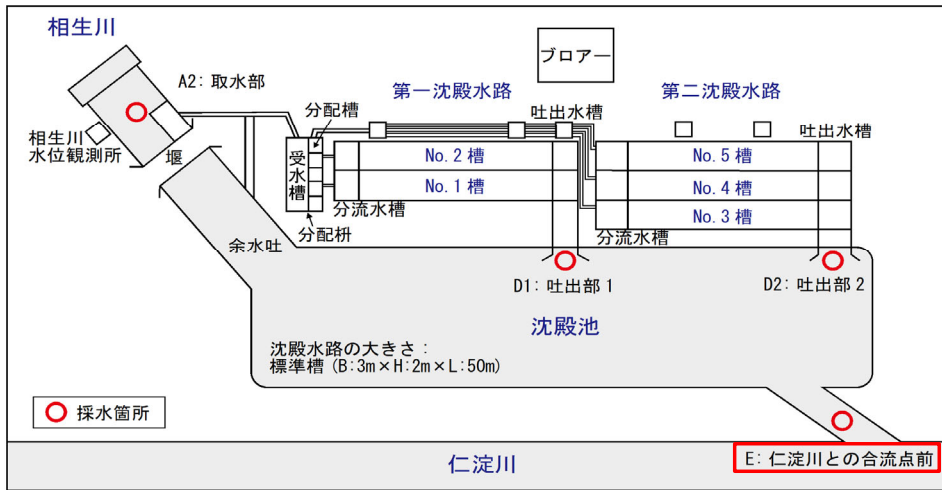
相生川

A2: 取水部

相生川
水位観測所

堰

ブロアー

第一沈殿水路

第二沈殿水路

分配槽

吐出水槽

吐出水槽

受
水
槽

No. 2 槽

No. 1 槽

No. 5 槽

No. 4 槽

No. 3 槽

分流水槽

分配枡

分流水槽

余水吐

D1: 吐出部 1

D2: 吐出部 2

沈殿池

沈殿水路の大きさ:
標準槽 (B:3m×H:2m×L:50m)

採水箇所

仁淀川

E: 仁淀川との合流点前